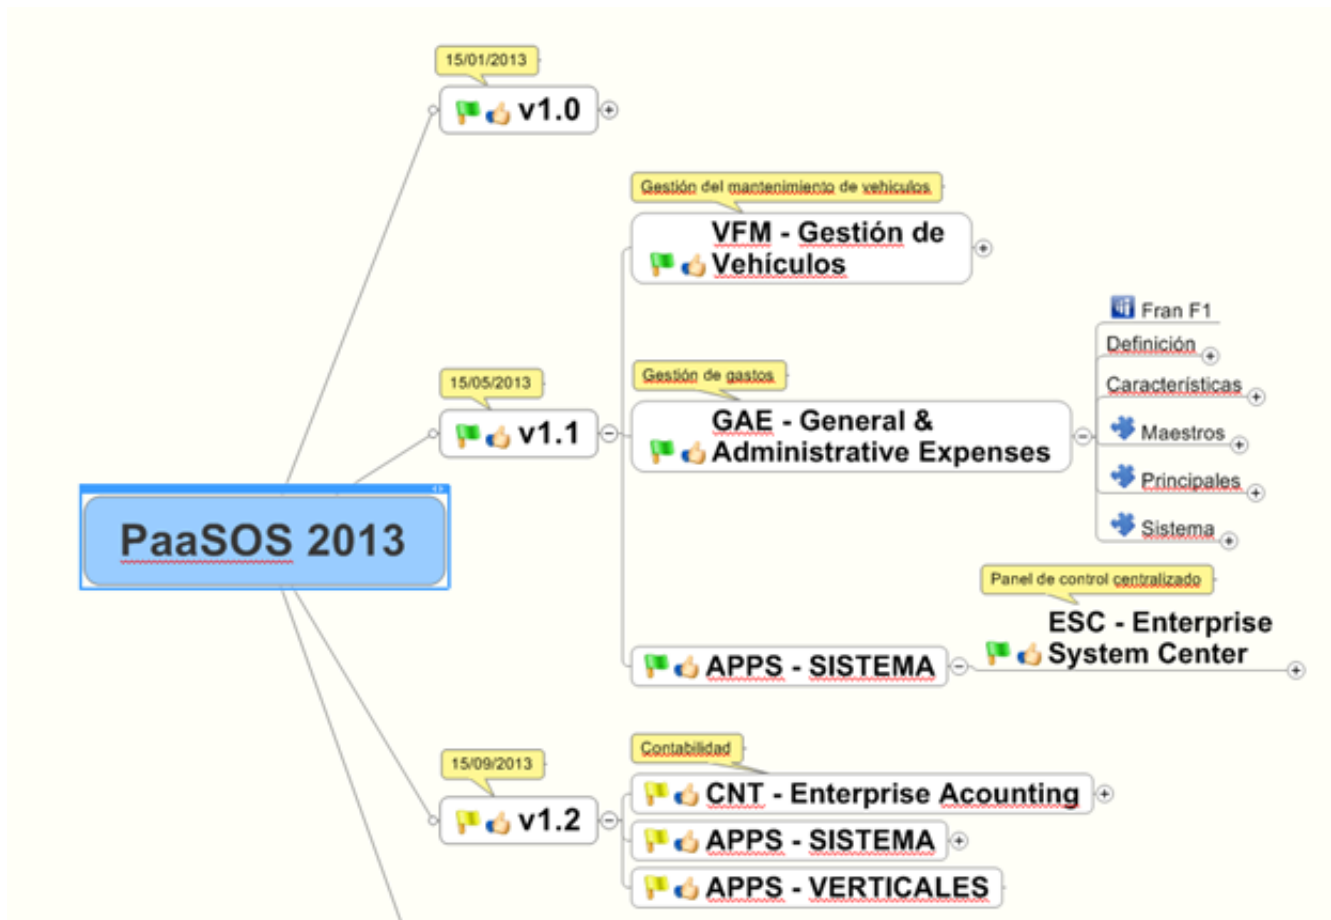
PaaSOS 2013

15/01/2013
v1.0

15/05/2013
v1.1

Gestión del mantenimiento de vehículos
VFM - Gestión de Vehículos

Gestión de gastos
GAE - General & Administrative Expenses

Fran F1
Definición
Características
Maestros
Principales
Sistema

APPS - SISTEMA

Panel de control centralizado
ESC - Enterprise System Center

15/09/2013
v1.2

Contabilidad
CNT - Enterprise Acounting
APPS - SISTEMA
APPS - VERTICALES